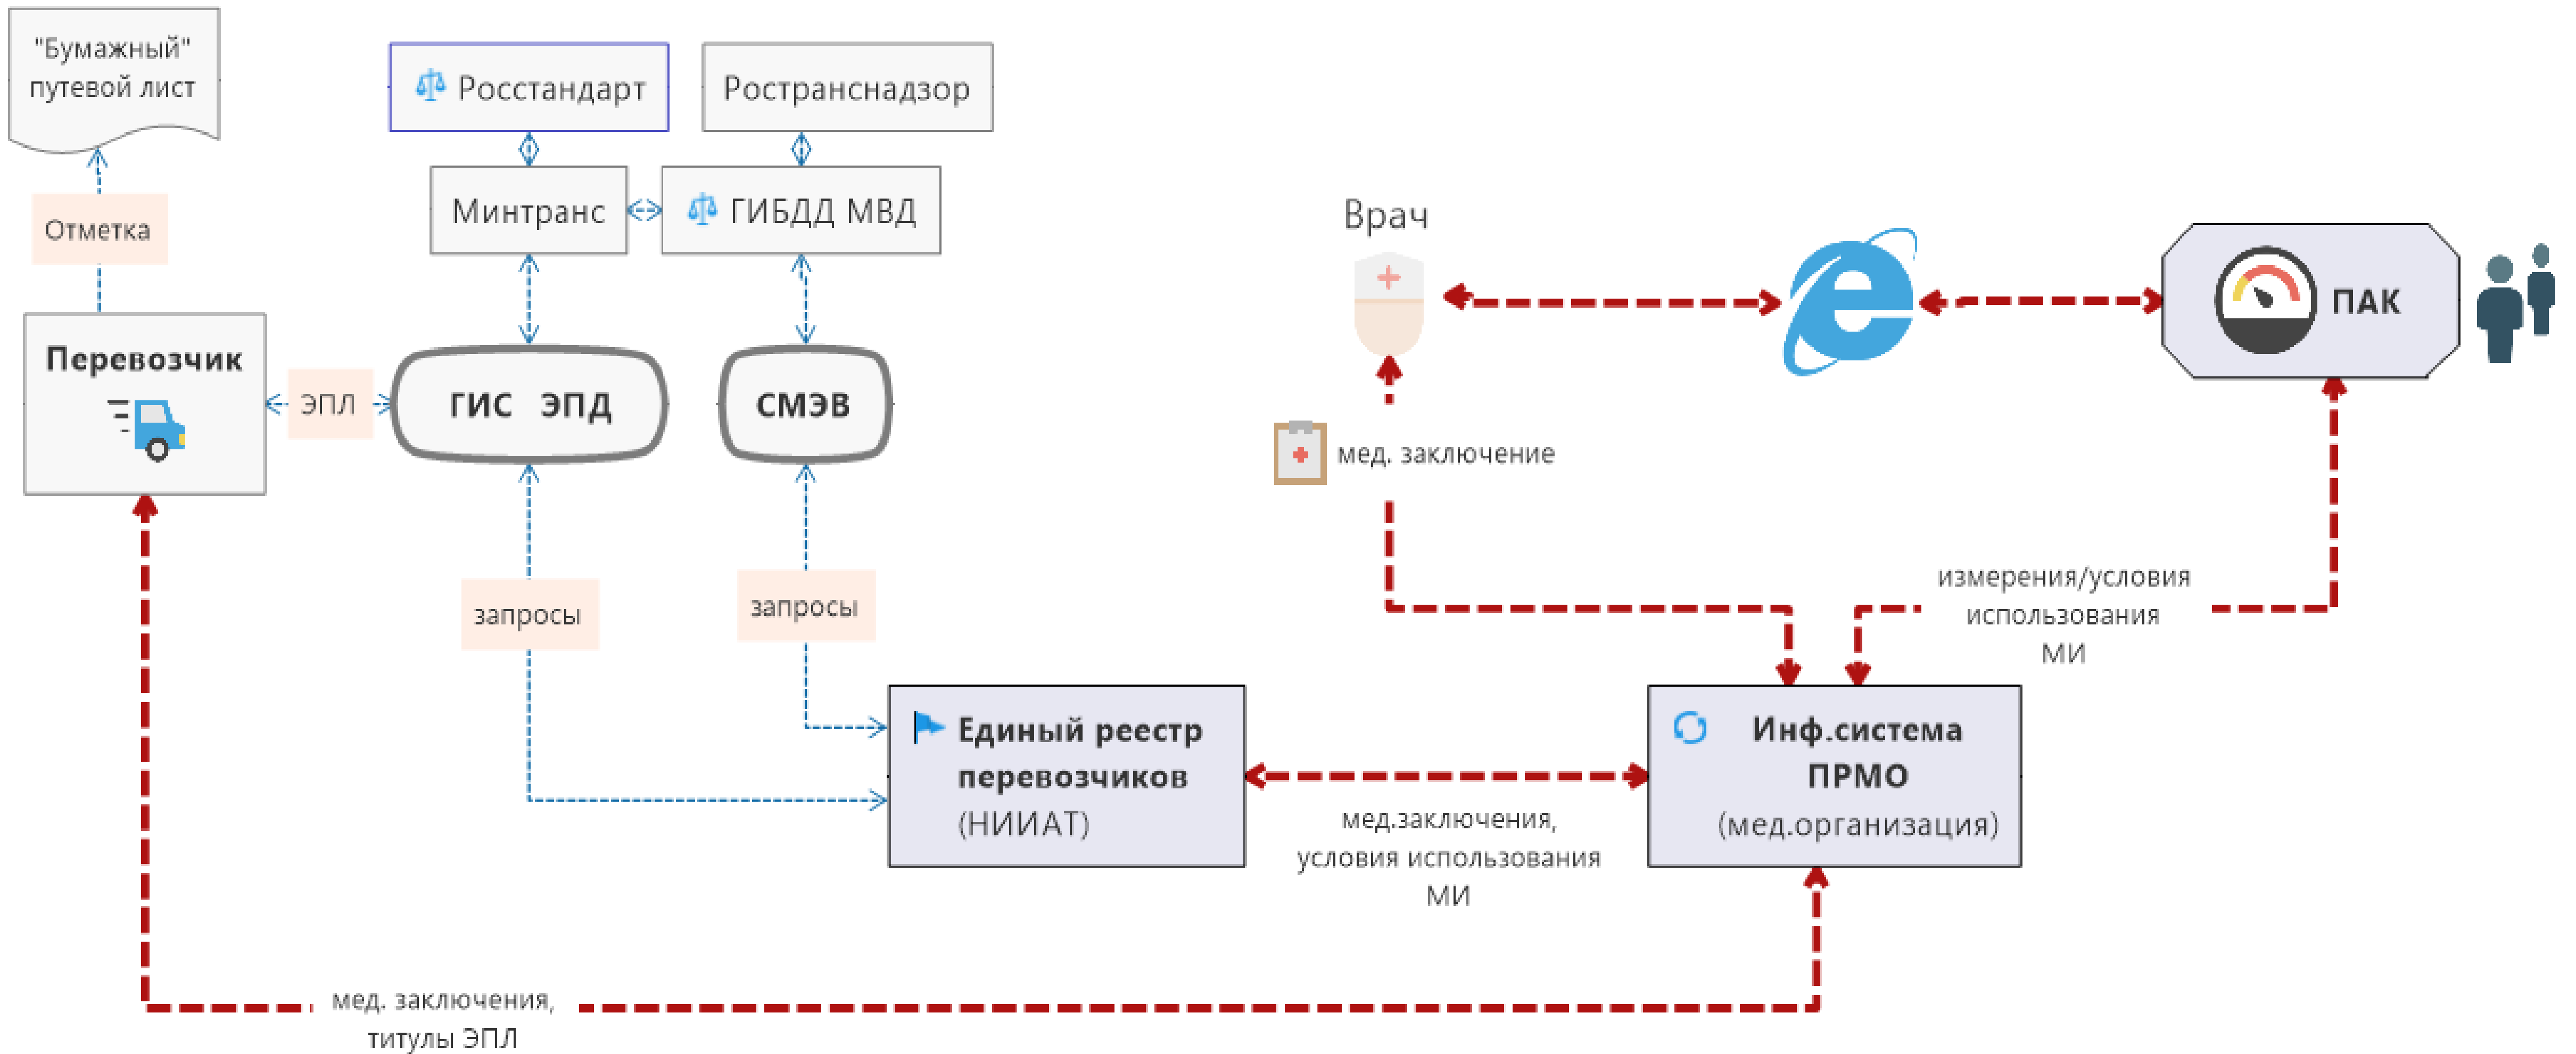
"Бумажный" путевой лист

Росстандарт

Ространснадзор

Минтранс

ГИБДД МВД

Отметка

Перевозчик

ЭПЛ

ГИС ЭПД

СМЭВ

Врач

ПАК

мед. заключение

запросы

запросы

измерения/условия использования МИ

Единый реестр перевозчиков (НИИАТ)

Инф.система ПРМО (мед.организация)

мед.заключения, условия использования МИ

мед. заключения, титулы ЭПЛ